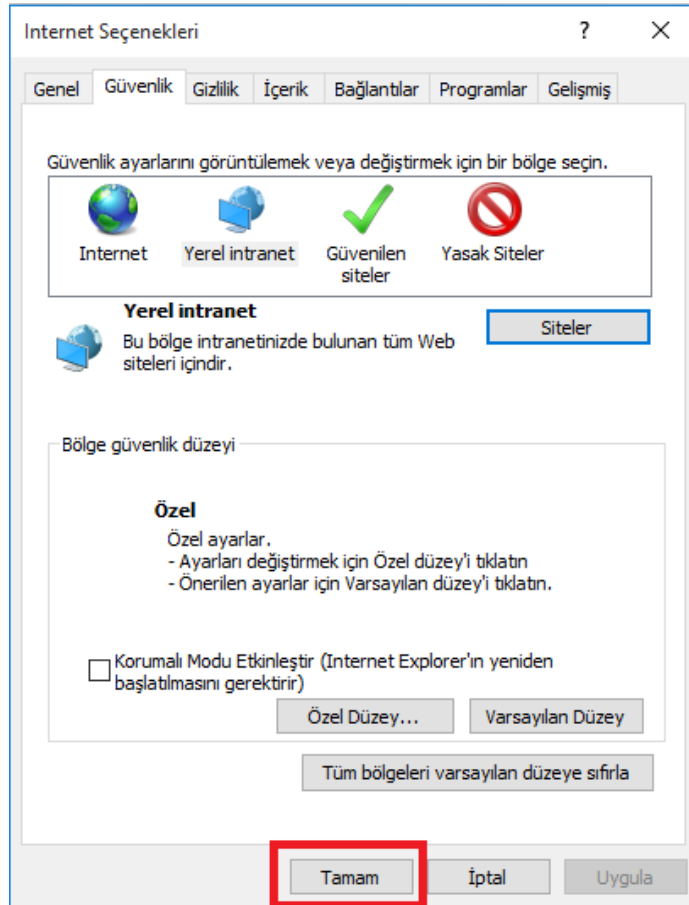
Internet Seçenekleri ? ✕

Genel | Güvenlik | Gizlilik | İçerik | Bağlantılar | Programlar | Gelişmiş

Güvenlik ayarlarını görüntülemek veya değiştirmek için bir bölge seçin.

Internet
Yerel intranet
Güvenilen siteler
Yasak Siteler

Yerel intranet
Bu bölge intranetinizde bulunan tüm Web siteleri içindir.

Siteler

Bölge güvenlik düzeyi

Özel
Özel ayarlar.
- Ayarları değiştirmek için Özel düzey'i tıklatın
- Önerilen ayarlar için Varsayılan düzey'i tıklatın.

Korumalı Modu Etkinleştir (Internet Explorer'ın yeniden başlatılmasını gerektirir)

Özel Düzey...
Varsayılan Düzey

Tüm bölgeleri varsayılan düzeye sıfırla

Tamam
İptal
Uygula